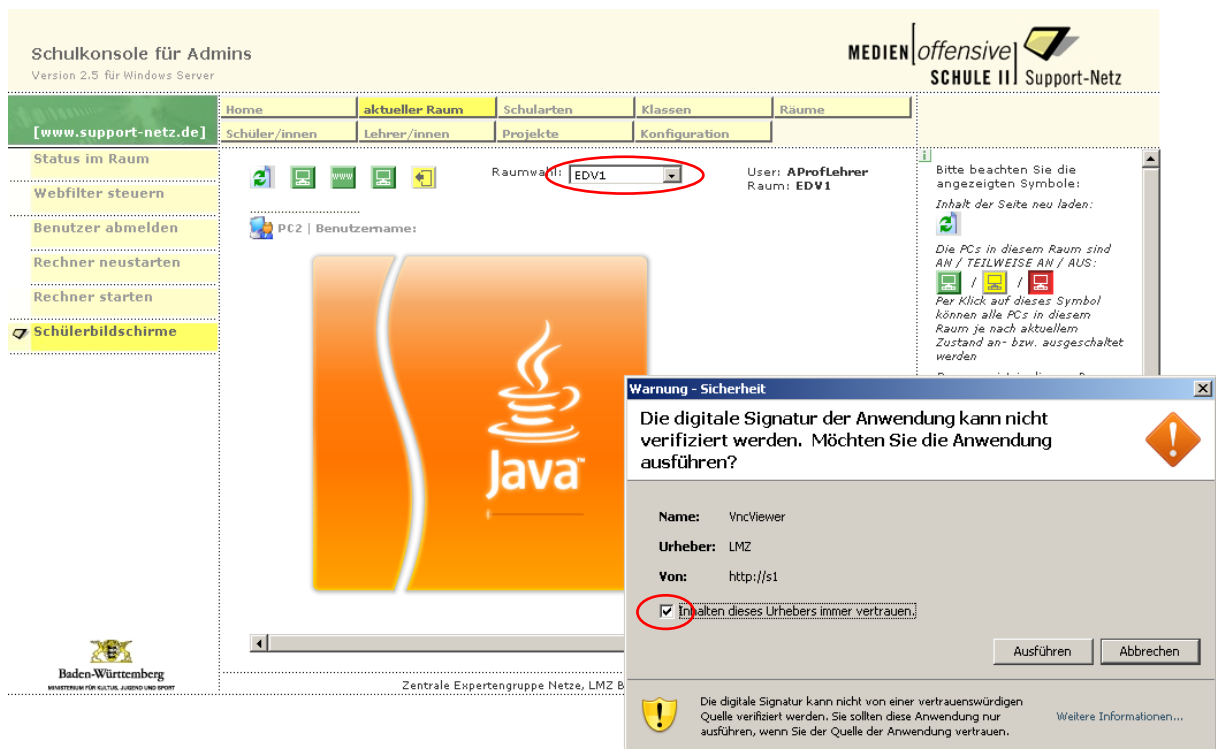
Schulkonsole für Admins
Version 2.5 für Windows Server

MEDIEN offensive
SCHULE II Support-Netz

[www.support-netz.de]

| Home | aktueller Raum | Schularten | Klassen | Räume |
|---|---|---|---|---|
| Schüler/innen | Lehrer/innen | Projekte | Konfiguration | |

Status im Raum
Webfilter steuern
Benutzer abmelden
Rechner neustarten
Rechner starten
Schülerbildschirme

www

Raumwahl: EDV1

User: AProfLehrer
Raum: EDV1

PC2 | Benutzername:

Java

Bitte beachten Sie die angezeigten Symbole:

Inhalt der Seite neu laden:

Die PCs in diesem Raum sind AN / TEILWEISE AN / AUS:

/ /

Per Klick auf dieses Symbol können alle PCs in diesem Raum je nach aktuellem Zustand an- bzw. ausgeschaltet werden

Warnung - Sicherheit

Die digitale Signatur der Anwendung kann nicht verifiziert werden. Möchten Sie die Anwendung ausführen?

Name: VncViewer
Urheber: LMZ
Von: http://s1

Inhalten dieses Urhebers immer vertrauen.

Ausführen
Abbrechen

Die digitale Signatur kann nicht von einer vertrauenswürdigen Quelle verifiziert werden. Sie sollten diese Anwendung nur ausführen, wenn Sie der Quelle der Anwendung vertrauen.

Weitere Informationen...

Baden-Württemberg
MINISTERIUM FÜR KULTUS, JUGEND UND SPORT

Zentrale Expertengruppe Netze, LMZ B